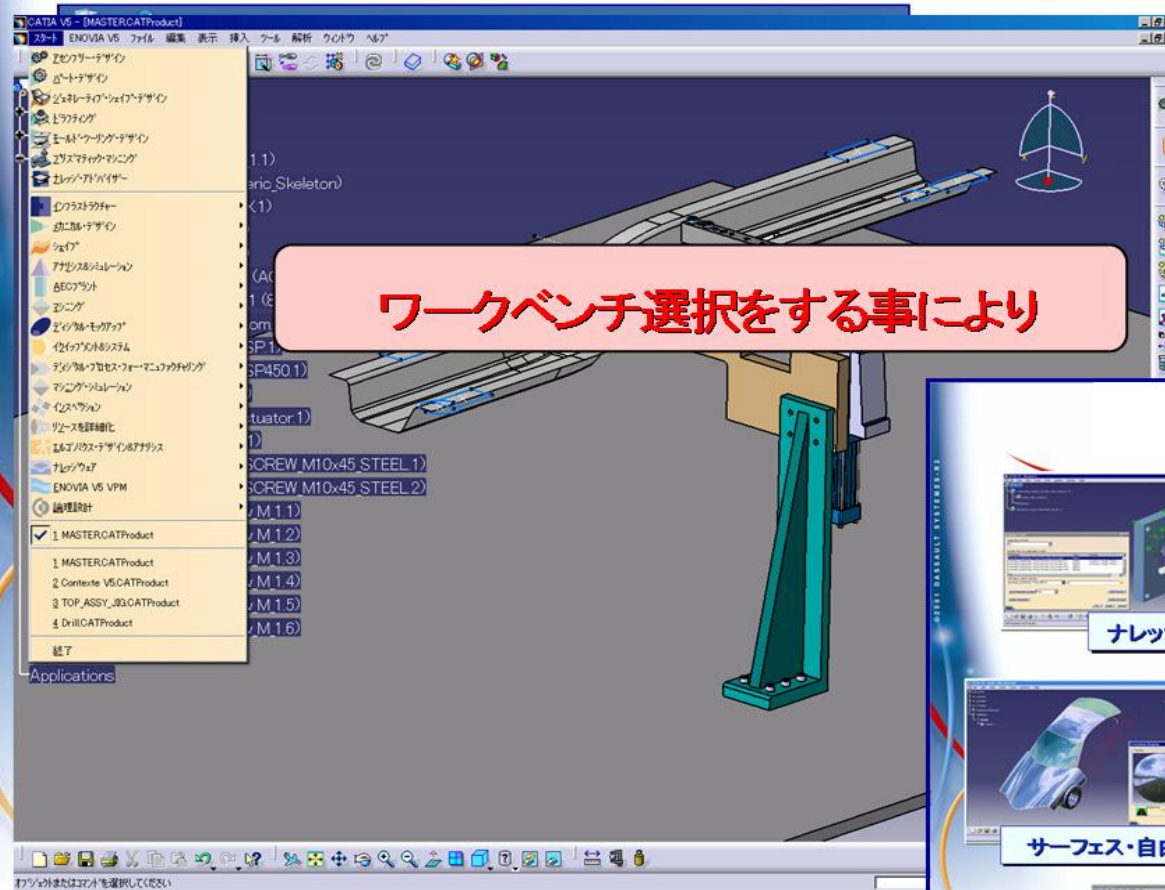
CATIA V5 - [MASTER.CATProduct]

スタート ENOVIA V5 ファイル 編集 表示 挿入 ツール 解析 ウィンドウ ヘルプ

アセンブリー・デザイン
パート・デザイン
ジェネレーティブ・シェイプ・デザイン
ドラフティング
モールド・ツーリング・デザイン
プリズマティック・マシニング
ナレッジ・アドバイザー
インフラストラクチャー
メカニカル・デザイン
シェイプ
アナリシス&シミュレーション
AECプラント
マシニング
デジタル・モックアップ
イクイップメント&システム
デジタル・プロセス・フォー・マニュファクチャリング
マシニング・シミュレーション
インスペクション
リソースを詳細化
エルゴノミクス・デザイン&アナリシス
ナレッジウェア
ENOVIA V5 VPM
論理設計
1 MASTER.CATProduct
1 MASTER.CATProduct
2 Contexte V5.CATProduct
3 TOP_ASSY_JIG.CATProduct
4 Drill.CATProduct
終了

1.1)
eric_Skeleton)
(1)
(A
1 (
om
SP1
SP450.1)
tuator.1)
1)
SCREW_M10x45_STEEL.1)
SCREW_M10x45_STEEL.2)
M.1.1)
M.1.2)
M.1.3)
M.1.4)
M.1.5)
M.1.6)
Applications

ワークベンチ選択をする事により

ナレッ
サーフェス・自
©2001 DASSAULT SYSTEMES

オブジェクトまたはコマンドを選択してください